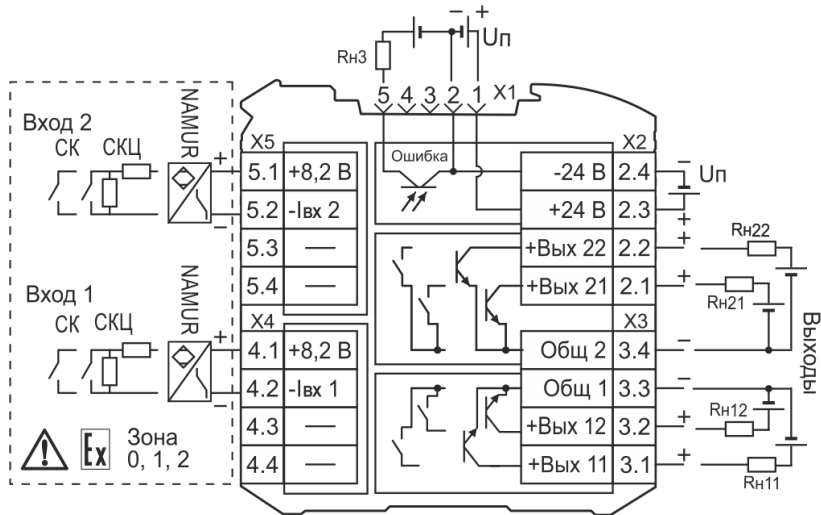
Rн3
Uп
5 4 3 2 1 X1
X5
X2
Вход 2
СК СКЦ
NAMUR
5.1 +8,2 В
5.2 -Iвх 2
5.3 —
5.4 —
Ошибка
-24 В 2.4
+24 В 2.3
Uп
+Вых 22 2.2
+Вых 21 2.1
Rн22
Rн21
Вход 1
СК СКЦ
NAMUR
X4
4.1 +8,2 В
4.2 -Iвх 1
4.3 —
4.4 —
X3
Общ 2 3.4
Общ 1 3.3
+Вых 12 3.2
+Вых 11 3.1
Rн12
Rн11
Выходы
Ex
Зона 0, 1, 2